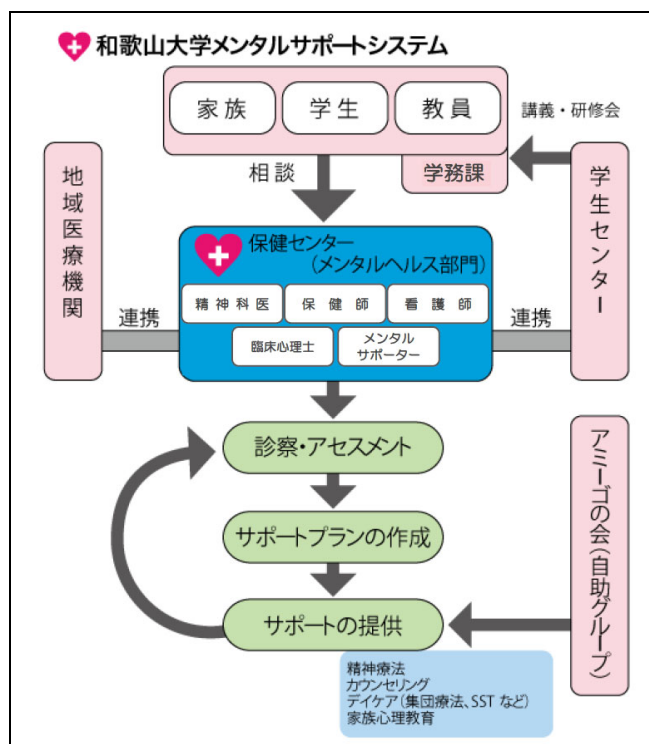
和歌山大学メンタルサポートシステム

家族
学生
教員

講義・研修会

学務課

相談

地域医療機関

連携

保健センター
(メンタルヘルス部門)

精神科医
保健師
看護師
臨床心理士
メンタルサポーター

連携

学生センター

診察・アセスメント

サポートプランの作成

サポートの提供

アミーゴの会(自助グループ)

精神療法
カウンセリング
デイケア(集団療法、SST など)
家族心理教育